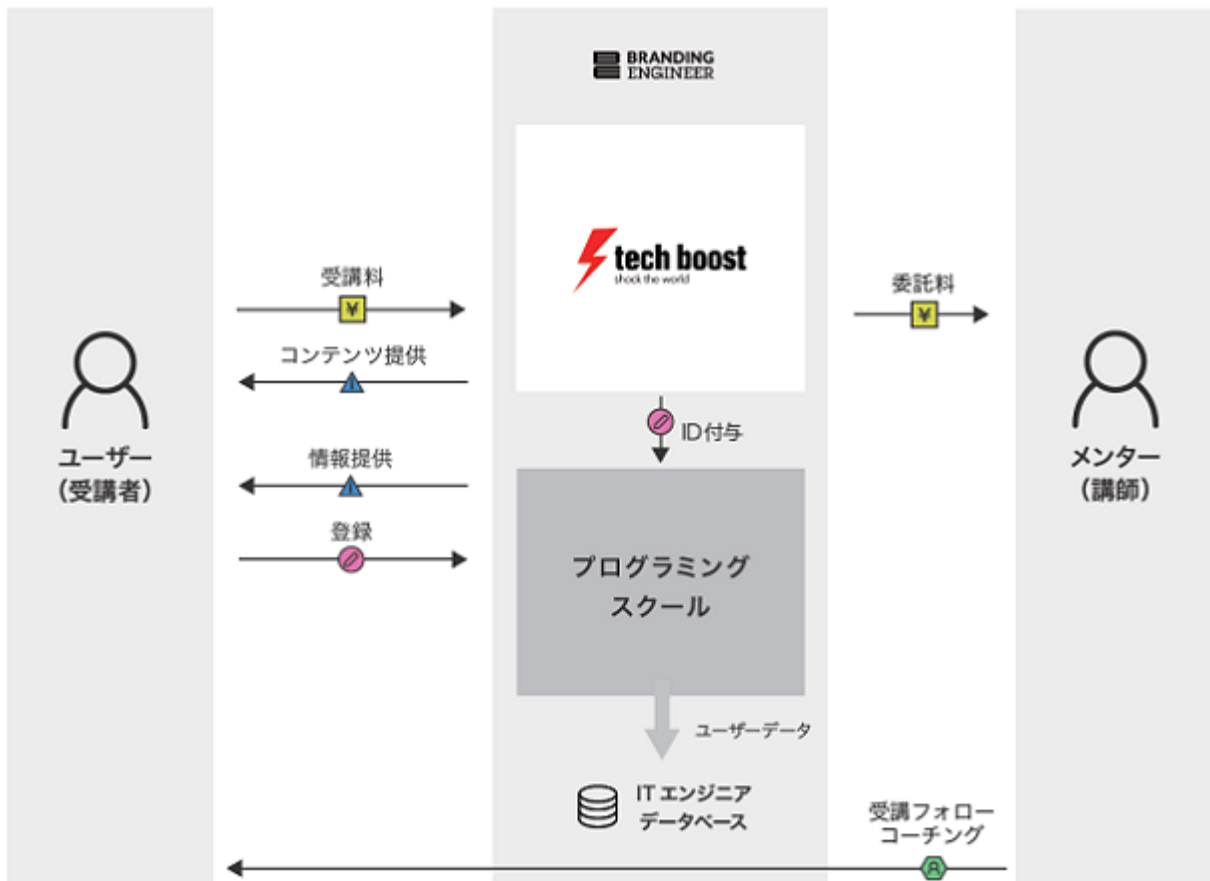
BRANDING ENGINEER

tech boost
shock the world

受講料
¥

コンテンツ提供

情報提供

登録

ユーザー
(受講者)

委託料
¥

メンター
(講師)

ID付与

プログラミング
スクール

ユーザーデータ

IT エンジニア
データベース

受講フォロー
コーチング